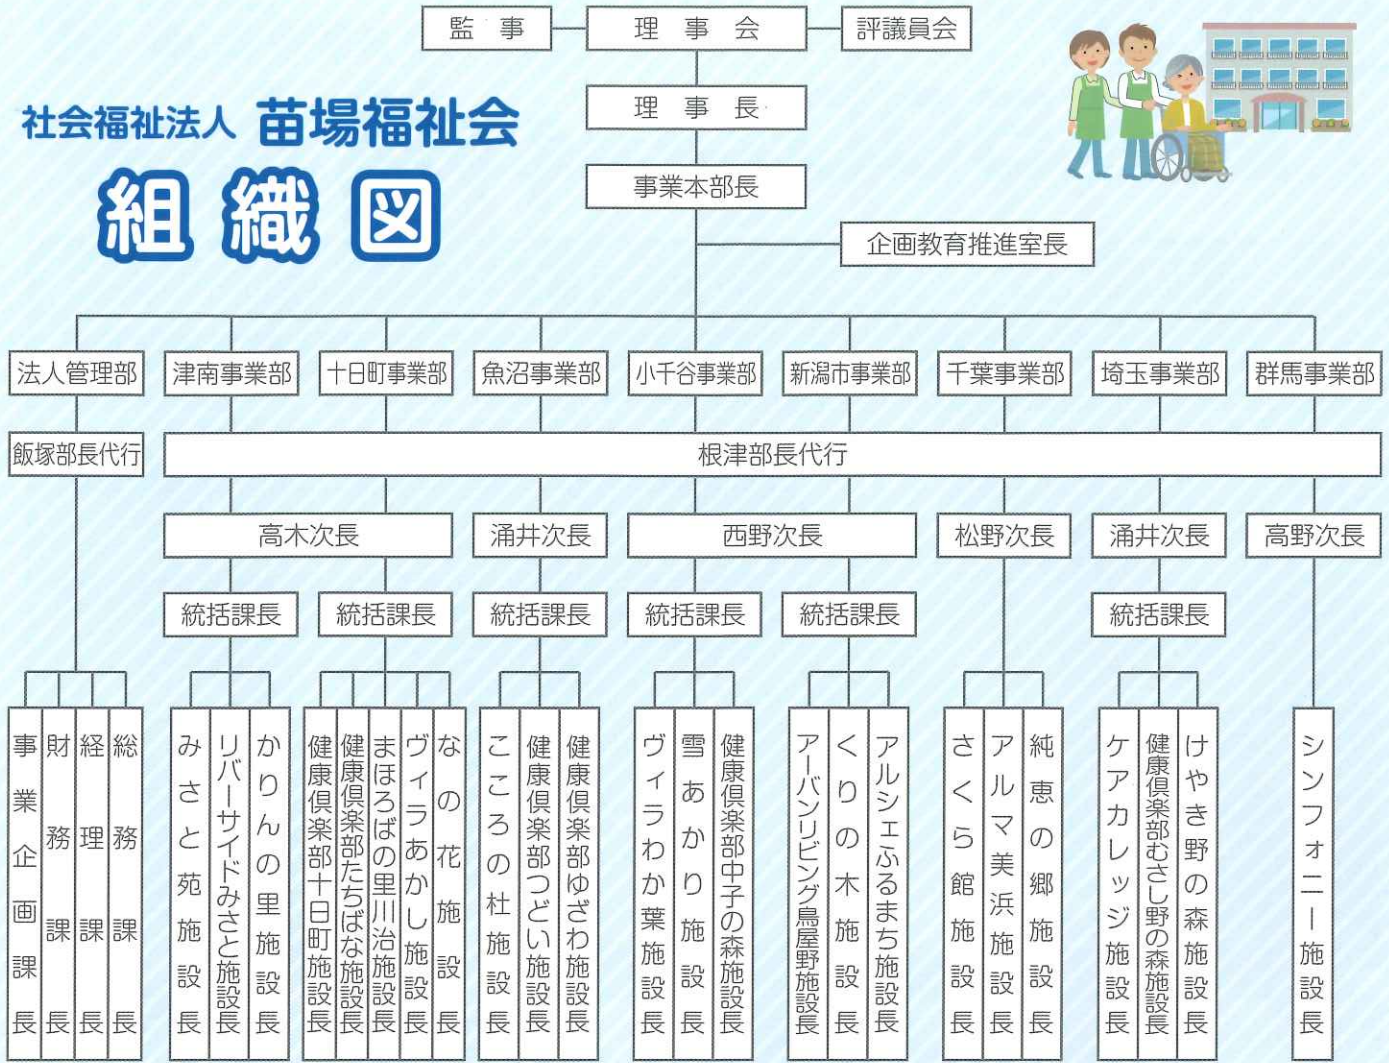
社会福祉法人 苗場福祉会
組織図

監事
理事会
評議員会
理事長
事業本部長
企画教育推進室長

法人管理部
津南事業部
十日町事業部
魚沼事業部
小千谷事業部
新潟市事業部
千葉事業部
埼玉事業部
群馬事業部

飯塚部長代行
根津部長代行

高木次長
涌井次長
西野次長
松野次長
涌井次長
高野次長

統括課長
統括課長
統括課長
統括課長
統括課長
統括課長

事業企画課長
財務課長
経理課長
総務課長
みさと苑施設長
リバーサイドみさと施設長
かりんの里施設長
健康倶楽部十日町施設長
健康倶楽部たちばな施設長
まほろばの里川治施設長
ヴィラあかし施設長
なの花施設長
こころの杜施設長
健康倶楽部つどい施設長
健康倶楽部ゆざわ施設長
ヴィラわか葉施設長
雪あかり施設長
健康倶楽部中子の森施設長
アーバンリビング鳥屋野施設長
くりの木施設長
アルシェふるまち施設長
さくら館施設長
アルマ美浜施設長
純恵の郷施設長
ケアカレッジ施設長
健康倶楽部むさし野の森施設長
けやき野の森施設長
シンフォニー施設長